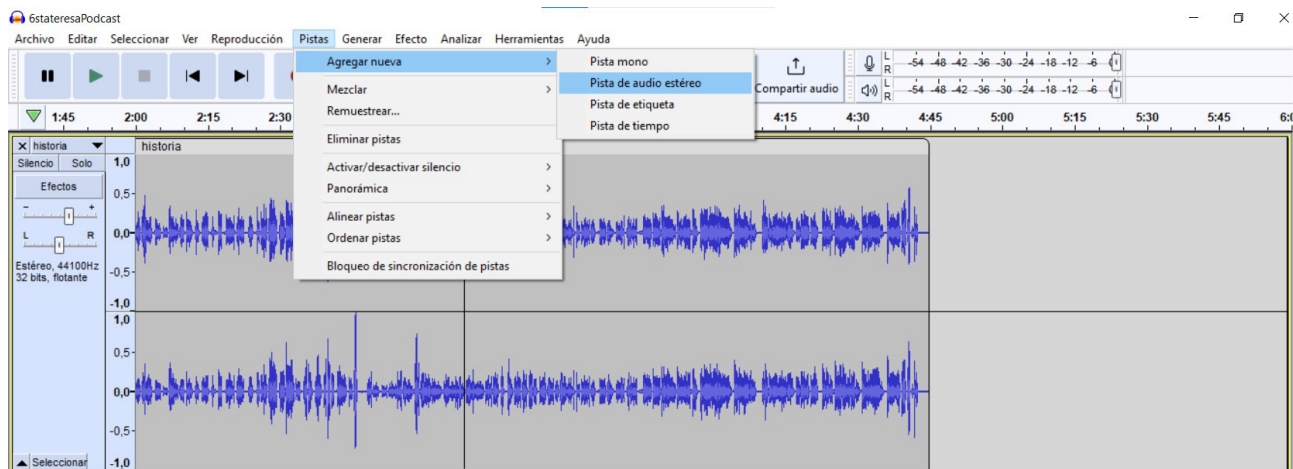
6stateresaPodcast

Archivo Editar Seleccionar Ver Reproducción Pistas Generar Efecto Analizar Herramientas Ayuda

Agregar nueva
Mezclar
Remuestrear...
Eliminar pistas
Activar/desactivar silencio
Panorámica
Alinear pistas
Ordenar pistas
Bloqueo de sincronización de pistas

Pista mono
Pista de audio estéreo
Pista de etiqueta
Pista de tiempo

Compartir audio

L R -54 -48 -42 -36 -30 -24 -18 -12 -6
L R -54 -48 -42 -36 -30 -24 -18 -12 -6

1:45 2:00 2:15 2:30 4:15 4:30 4:45 5:00 5:15 5:30 5:45

historia
Silencio Solo
Efectos
L R
Estéreo, 44100Hz
32 bits, flotante
Seleccionar

historia
1,0
0,5-
0,0-
-0,5
-1,0
1,0
0,5-
0,0-
-0,5
-1,0